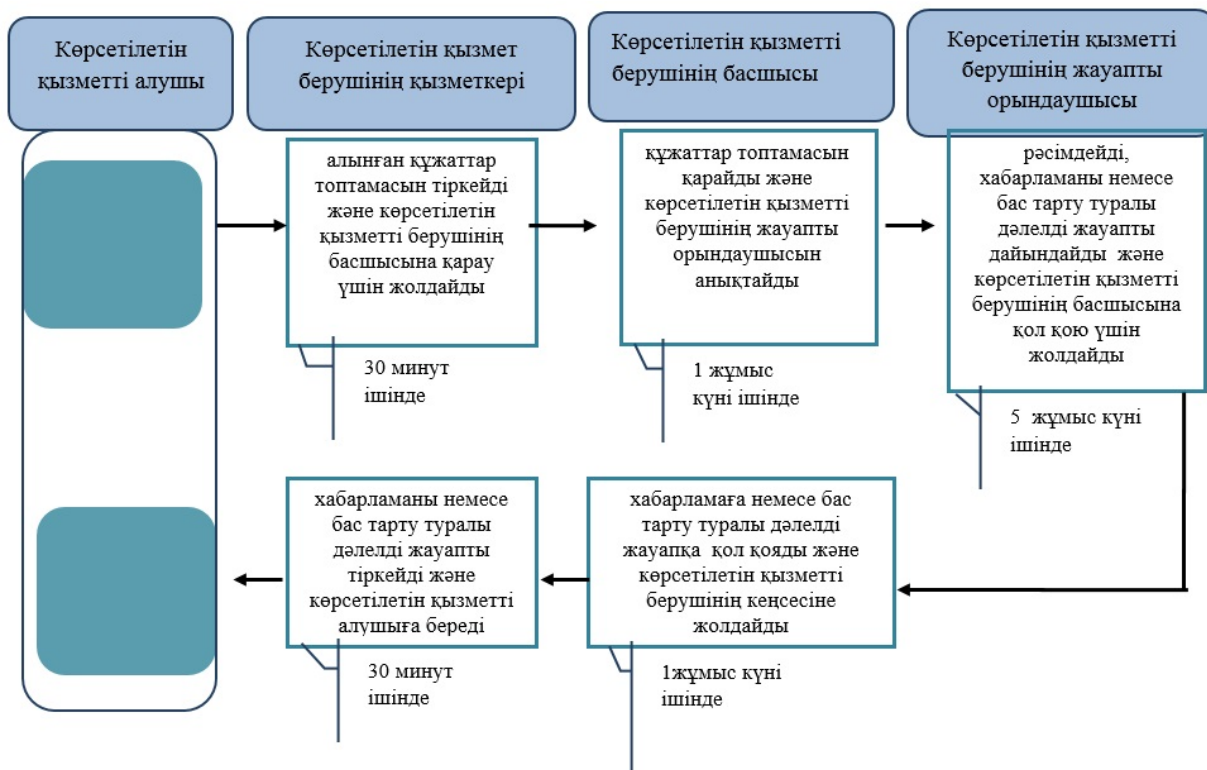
Көрсетілетін қызметті алушы

Көрсетілетін қызмет берушінің қызметкері

Көрсетілетін қызметті берушінің басшысы

Көрсетілетін қызметті берушінің жауапты орындаушысы

алынған құжаттар топтамасын тіркейді және көрсетілетін қызметті берушінің басшысына қарау үшін жолдайды

30 минут ішінде

құжаттар топтамасын қарайды және көрсетілетін қызметті берушінің жауапты орындаушысын анықтайды

1 жұмыс күні ішінде

рәсімдейді, хабарламаны немесе бас тарту туралы дәлелді жауапты дайындайды және көрсетілетін қызметті берушінің басшысына қол қою үшін жолдайды

5 жұмыс күні ішінде

хабарламаны немесе бас тарту туралы дәлелді жауапты тіркейді және көрсетілетін қызметті алушыға береді

30 минут ішінде

хабарламаға немесе бас тарту туралы дәлелді жауапқа қол қояды және көрсетілетін қызметті берушінің кеңсесіне жолдайды

1жұмыс күні ішінде